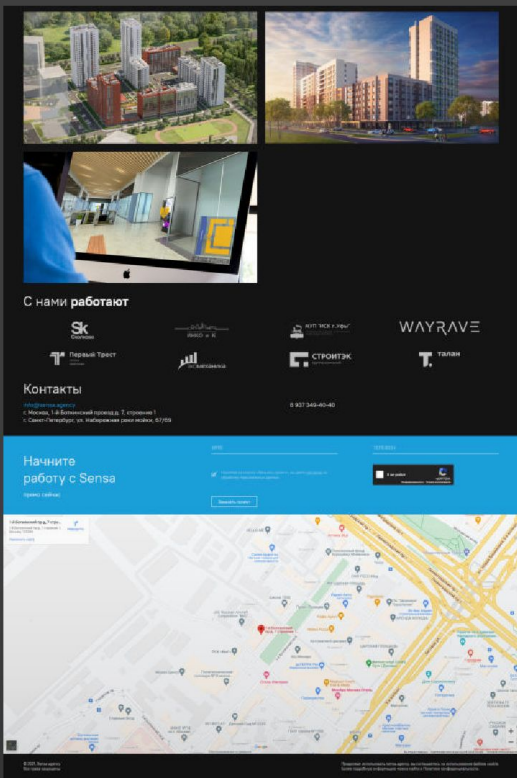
С нами работают

Sk Сколково

WAYRAVE

Первый Трест

СТРОИТЭК

талан

Контакты

info@sensa.agency

г. Москва, 1-й Боткинский проезд д. 7, строение 1

г. Санкт-Петербург, ул. Набережная реки мойки, 67/69

8 937 349-40-40

Начните работу с Sensa

прямо сейчас

Я не робот

Записать проект

© 2021, Sensa agency